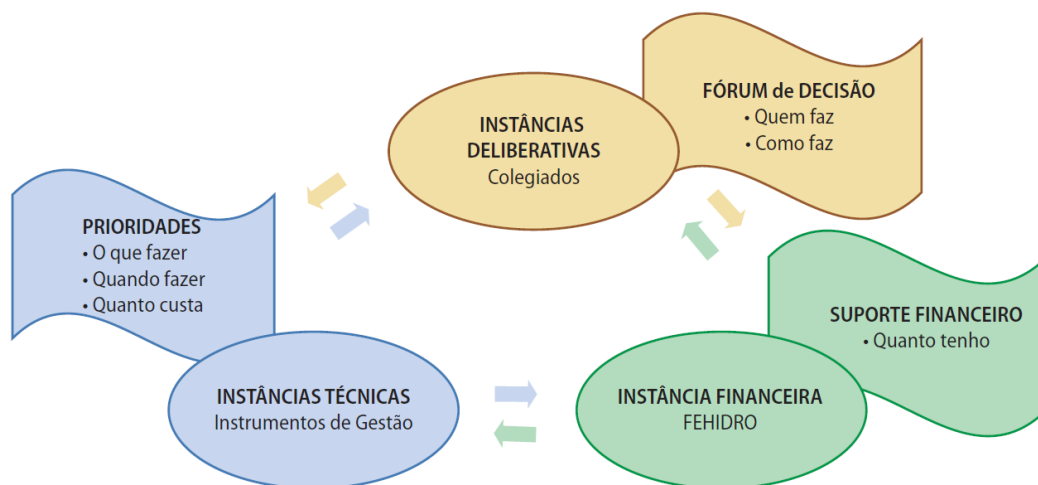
INSTÂNCIAS DELIBERATIVAS
Colegiados

FÓRUM de DECISÃO
• Quem faz
• Como faz

PRIORIDADES
• O que fazer
• Quando fazer
• Quanto custa

SUPORTE FINANCEIRO
• Quanto tenho

INSTÂNCIAS TÉCNICAS
Instrumentos de Gestão

INSTÂNCIA FINANCEIRA
FEHIDRO